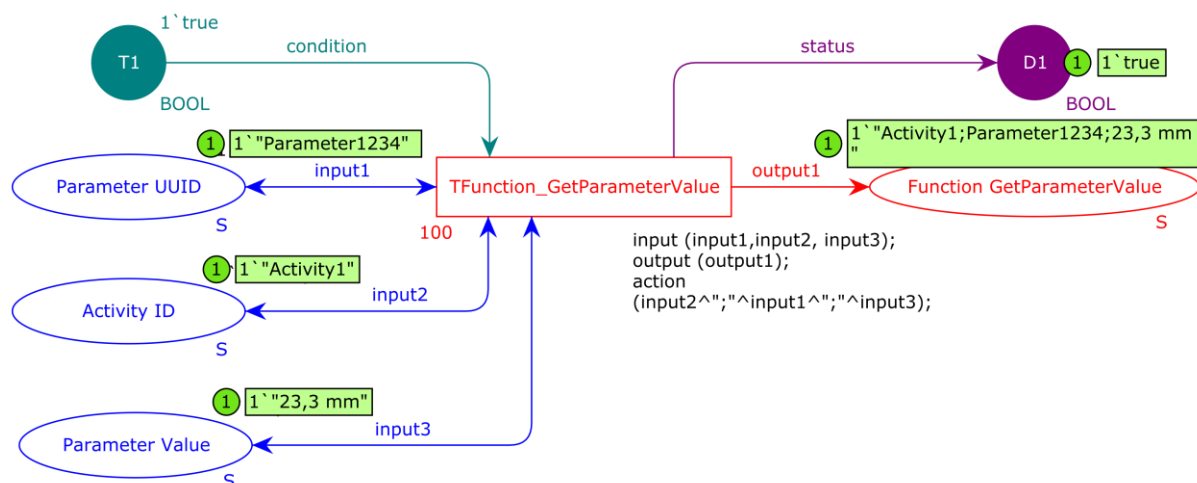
1`true
T1
BOOL
condition
status
D1
1
1`true
BOOL
1
1`"Parameter1234"
1
1`"Activity1;Parameter1234;23,3 mm
"
Parameter UUID
input1
TFunction_GetParameterValue
output1
Function GetParameterValue
S
100
S
input (input1,input2, input3);
output (output1);
action
(input2^";"^input1^";"^input3);
1
1`"Activity1"
input2
Activity ID
S
1
1`"23,3 mm"
input3
Parameter Value
S